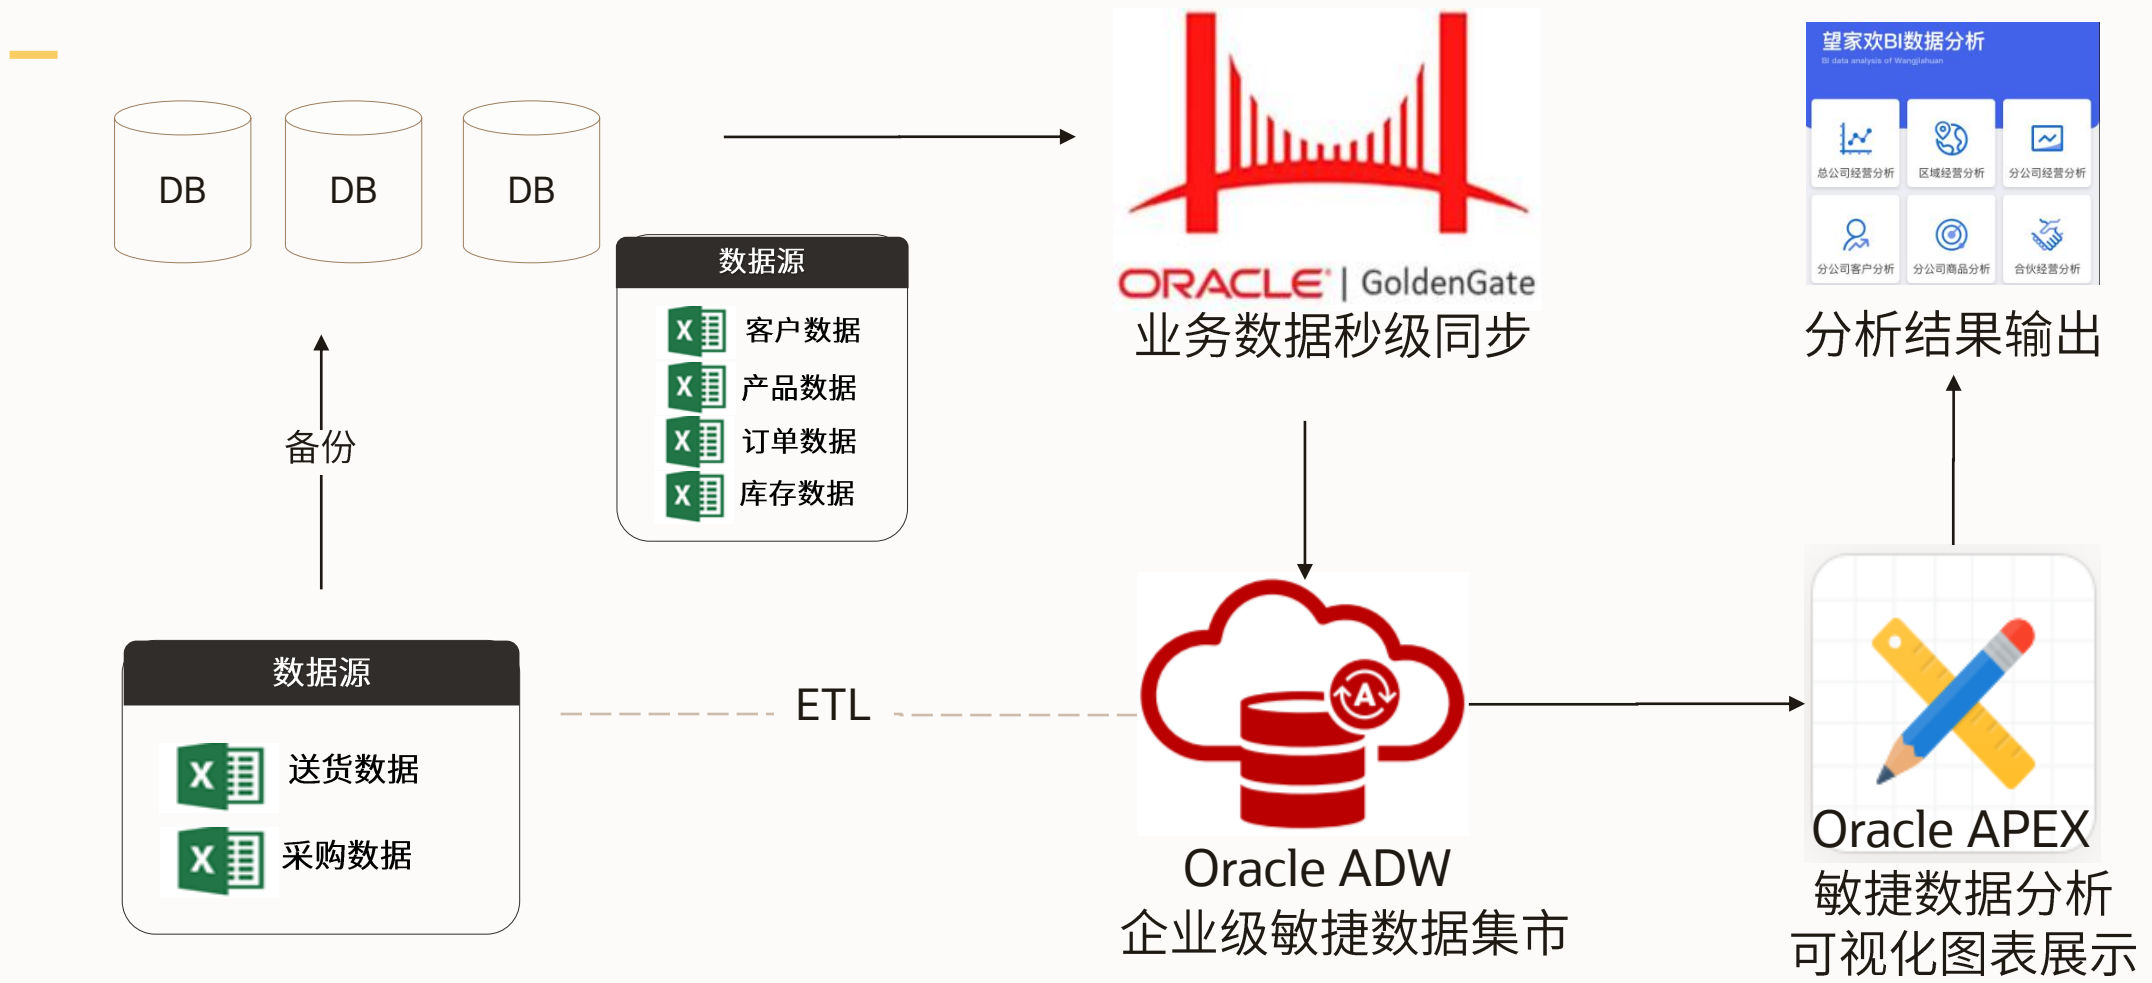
DB DB DB

数据源

客户数据
产品数据
订单数据
库存数据

ORACLE | GoldenGate
业务数据秒级同步

望家欢BI数据分析
BI data analysis of Wangjiahuan
总公司经营分析
区域经营分析
分公司经营分析
分公司客户分析
分公司商品分析
合伙经营分析

分析结果输出

备份

数据源

送货数据
采购数据

ETL

Oracle ADW
企业级敏捷数据集市

Oracle APEX
敏捷数据分析
可视化图表展示